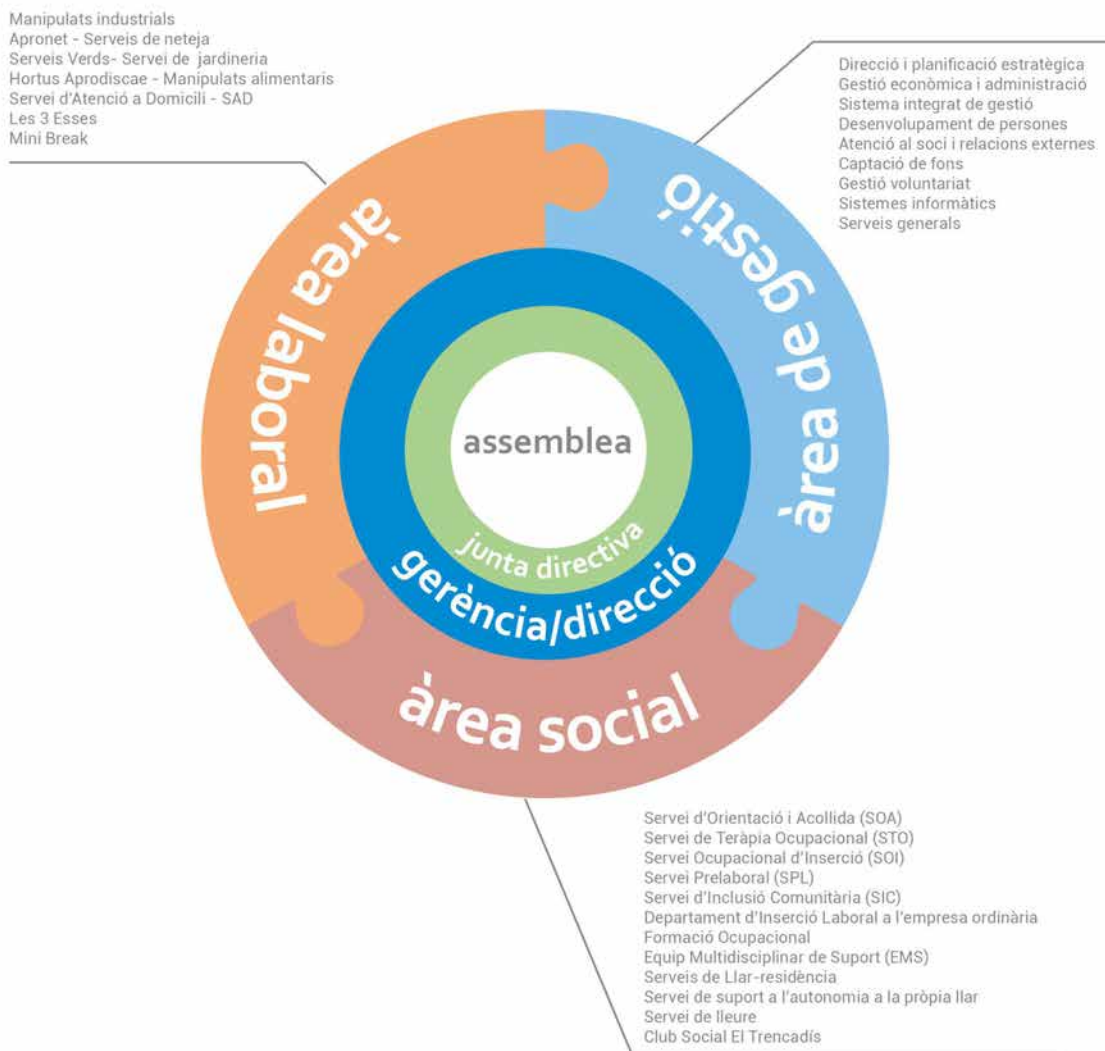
Manipulats industrials
Apronet - Serveis de neteja
Serveis Verds- Servei de jardineria
Hortus Aprodiscae - Manipulats alimentaris
Servei d'Atenció a Domicili - SAD
Les 3 Esses
Mini Break

Direcció i planificació estratègica
Gestió econòmica i administració
Sistema integrat de gestió
Desenvolupament de persones
Atenció al soci i relacions externes
Captació de fons
Gestió voluntariat
Sistemes informàtics
Serveis generals

àrea laboral

àrea de gestió

assemblea

junta directiva

gerència/direcció

àrea social

Servei d'Orientació i Acollida (SOA)
Servei de Teràpia Ocupacional (STO)
Servei Ocupacional d'Inserció (SOI)
Servei Prelaboral (SPL)
Servei d'Inclusió Comunitària (SIC)
Departament d'Inserció Laboral a l'empresa ordinària
Formació Ocupacional
Equip Multidisciplinar de Suport (EMS)
Serveis de Llar-residència
Servei de suport a l'autonomia a la pròpia llar
Servei de lleure
Club Social El Trencadís